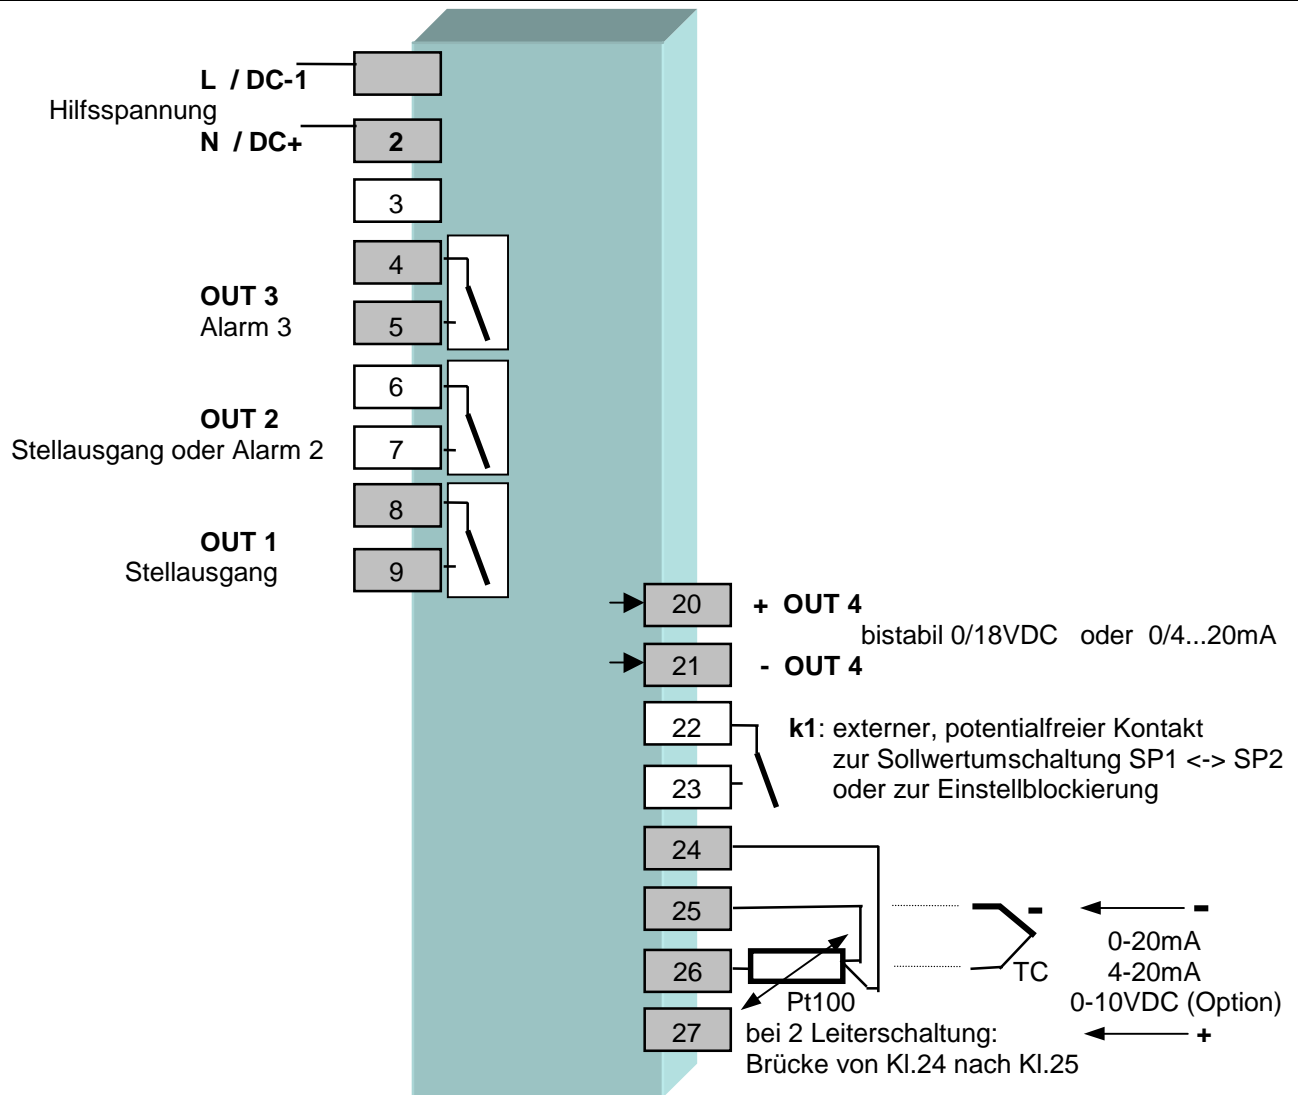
L / DC-1
Hilfsspannung
N / DC+

2

3

4

OUT 3
Alarm 3

5

6

OUT 2
Stellausgang oder Alarm 2

7

8

OUT 1
Stellausgang

9

20 + OUT 4
bistabil 0/18VDC oder 0/4...20mA
21 - OUT 4

22
k1: externer, potentialfreier Kontakt zur Sollwertumschaltung SP1 <-> SP2 oder zur Einstellblockierung
23

24

25

-

-

0-20mA
4-20mA
0-10VDC (Option)

26

TC

Pt100

27
bei 2 Leiterschaltung:
Brücke von Kl.24 nach Kl.25

+